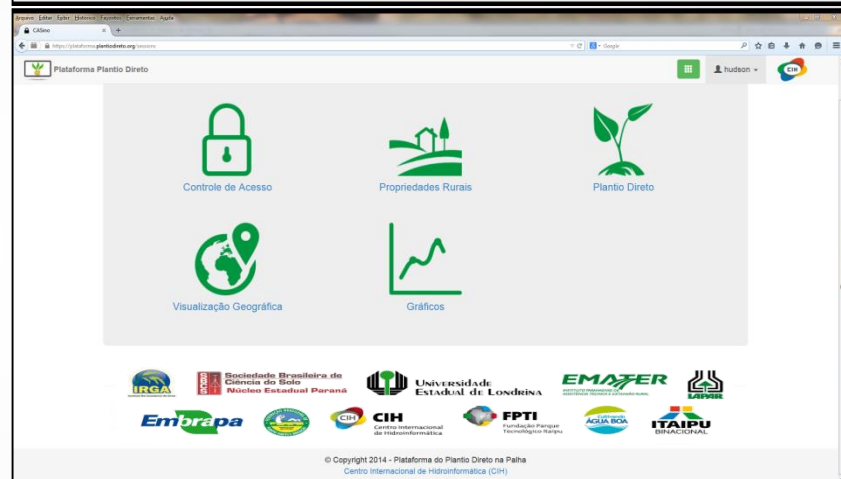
Arquivo Editar Exibir Histórico Favoritos Ferramentas Ajuda

CASino

https://plataforma.plantiodireto.org/sessions

Google

Plataforma Plantio Direto

hudson

CIH

Controle de Acesso

Propriedades Rurais

Plantio Direto

Visualização Geográfica

Gráficos

IRGA

Sociedade Brasileira de Ciência do Solo Núcleo Estadual Paraná

Universidade Estadual de Londrina

EMATER

IAPAR

Embrapa

CIH Centro Internacional de Hidroinformática

FPTI Fundação Parque Tecnológico Itaipu

Cultivando Água Boa

ITAIPU BINACIONAL

© Copyright 2014 - Plataforma do Plantio Direto na Palha

Centro Internacional de Hidroinformática (CIH)